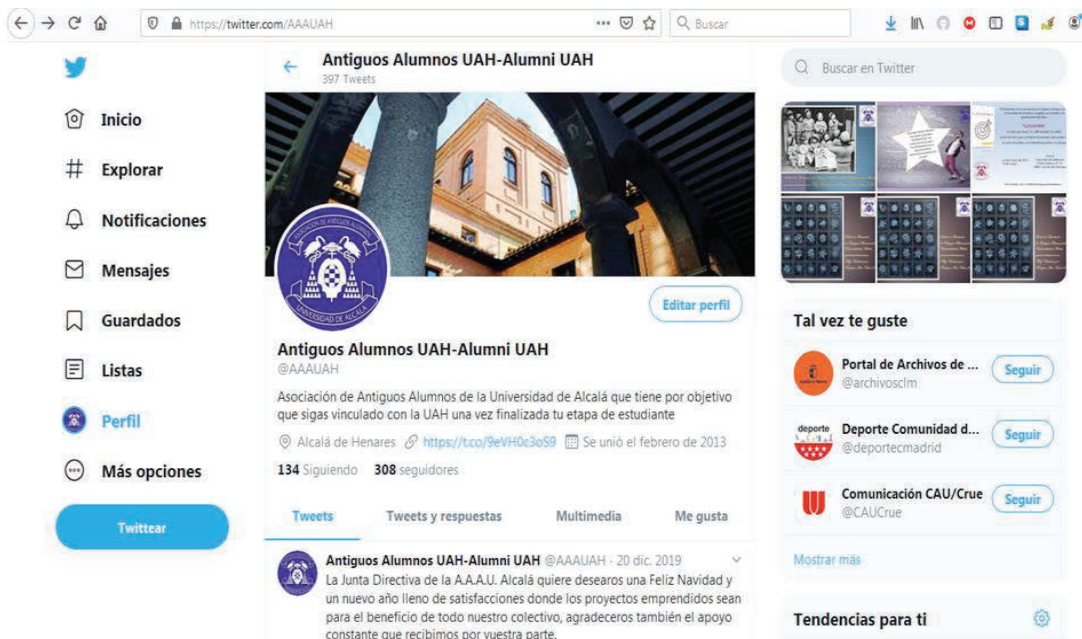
https://twitter.com/AAAUAH

Buscar

Inicio

Explorar

Notificaciones

Mensajes

Guardados

Listas

Perfil

Más opciones

Twittear

Antiguos Alumnos UAH-Alumni UAH
397 Tweets

ASOCIACIÓN DE ANTIGUOS ALUMNOS
UNIVERSIDAD DE ALCALÁ

Editar perfil

Antiguos Alumnos UAH-Alumni UAH
@AAAUAH

Asociación de Antiguos Alumnos de la Universidad de Alcalá que tiene por objetivo que sigas vinculado con la UAH una vez finalizada tu etapa de estudiante

Alcalá de Henares https://t.co/9eVH0c3oS9 Se unió el febrero de 2013

134 Siguiendo 308 seguidores

Tweets Tweets y respuestas Multimedia Me gusta

Antiguos Alumnos UAH-Alumni UAH @AAAUAH · 20 dic. 2019
La Junta Directiva de la A.A.A.U. Alcalá quiere desearos una Feliz Navidad y un nuevo año lleno de satisfacciones donde los proyectos emprendidos sean para el beneficio de todo nuestro colectivo, agradeceros también el apoyo constante que recibimos por vuestra parte.

Buscar en Twitter

Tal vez te guste

Portal de Archivos de ...
@archivosclm
Seguir

deporte
Deporte Comunidad d...
@deportecmadrid
Seguir

Comunicación CAU/Crue
@CAUCrue
Seguir

Mostrar más

Tendencias para ti